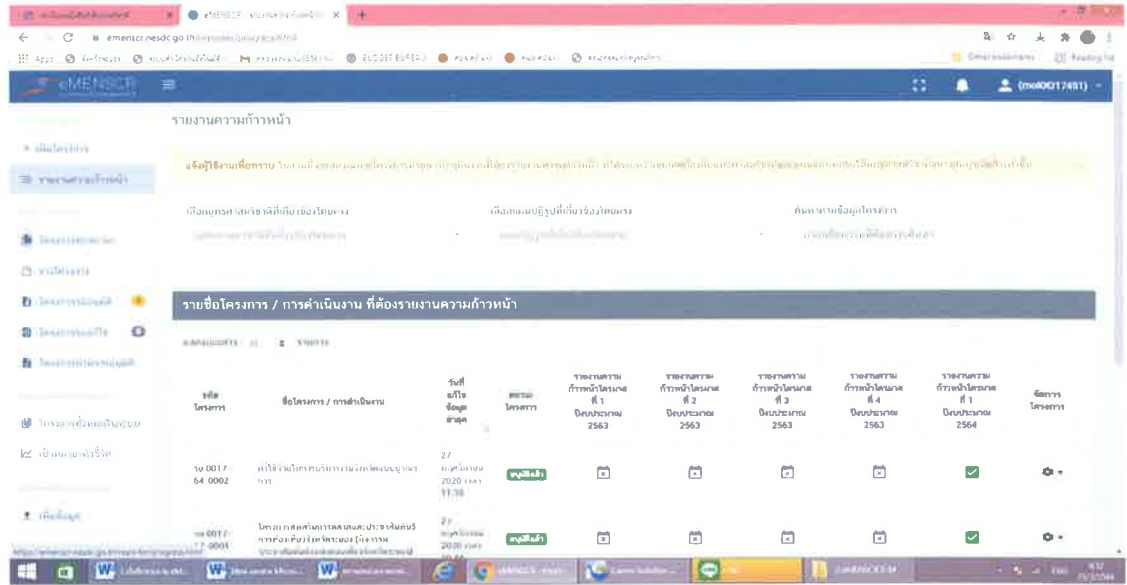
eMENSCR

emenscr.nesdc.go.th/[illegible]

Apps BUDGET BUREAU

eMENSCR

(moi0017491)

รายงานความก้าวหน้า

แจ้งผู้ใช้งานเพื่อทราบ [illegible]

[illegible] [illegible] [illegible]

รายชื่อโครงการ / การดำเนินงาน ที่ต้องรายงานความก้าวหน้า

| รหัสโครงการ | ชื่อโครงการ / การดำเนินงาน | วันที่แก้ไขข้อมูลล่าสุด | สถานะโครงการ | รายงานความก้าวหน้าไตรมาสที่ 1 ปีงบประมาณ 2563 | รายงานความก้าวหน้าไตรมาสที่ 2 ปีงบประมาณ 2563 | รายงานความก้าวหน้าไตรมาสที่ 3 ปีงบประมาณ 2563 | รายงานความก้าวหน้าไตรมาสที่ 4 ปีงบประมาณ 2563 | รายงานความก้าวหน้าไตรมาสที่ 1 ปีงบประมาณ 2564 | จัดการโครงการ |
|---|---|---|---|---|---|---|---|---|---|
| มท 0017-64-0002 | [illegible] | 27 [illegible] 2020 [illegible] 11:38 | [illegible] | | | | | | |
| มท 0017-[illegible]-0001 | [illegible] | 27 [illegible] 2020 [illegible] | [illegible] | | | | | | |